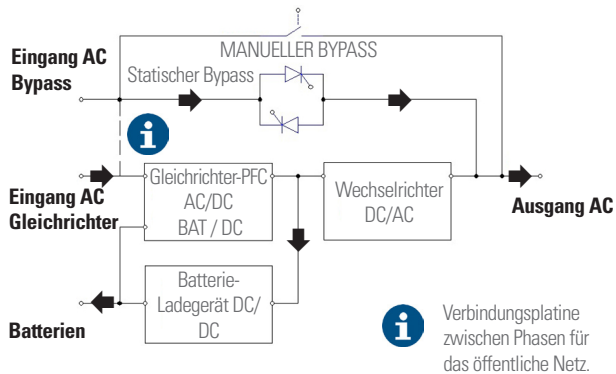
MANUELLER BYPASS

Eingang AC Bypass

Statischer Bypass

Eingang AC Gleichrichter

Gleichrichter-PFC AC/DC BAT / DC

Wechselrichter DC/AC

Ausgang AC

Batterie-Ladegerät DC/DC

Batterien

Verbindungsplatine zwischen Phasen für das öffentliche Netz.